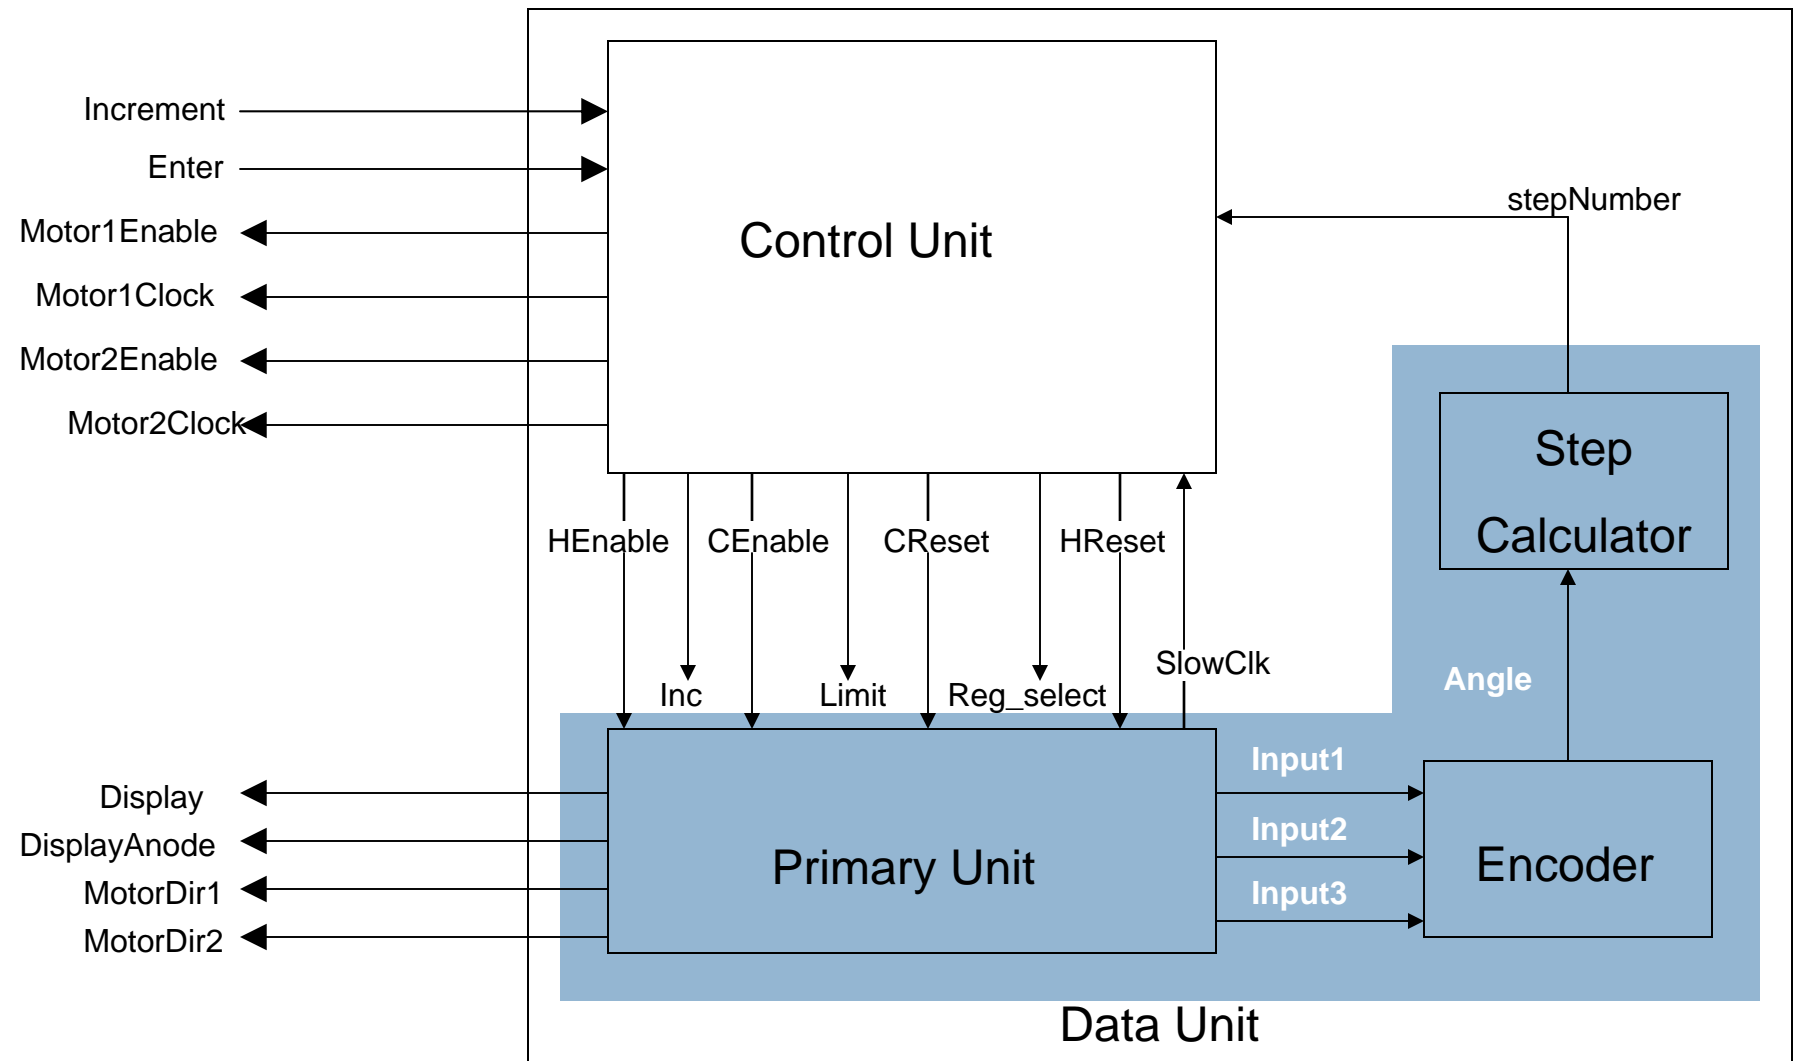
Increment
Enter
Motor1Enable
Motor1Clock
Motor2Enable
Motor2Clock

Control Unit

stepNumber

Step Calculator

HEnable
CEnable
CReset
HReset
Inc
Limit
Reg_select
SlowClk
Angle

Display
DisplayAnode
MotorDir1
MotorDir2

Primary Unit

Input1
Input2
Input3

Encoder

Data Unit